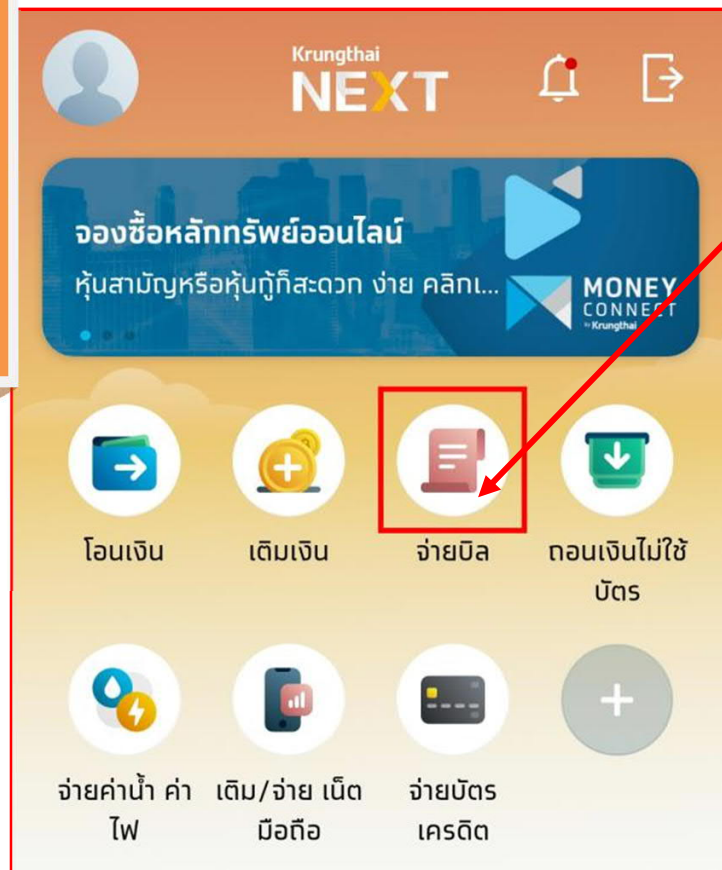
Krungthai
NEXT

จองซื้อหลักทรัพย์ออนไลน์
หุ้นสามัญหรือหุ้นกู้ก็สะดวก ง่าย คลิกเ...

MONEY
CONNECT
by Krungthai

โอนเงิน

เติมเงิน

จ่ายบิล

ถอนเงินไม่ใช้บัตร

จ่ายค่าน้ำ ค่าไฟ

เติม/จ่าย เน็ตมือถือ

จ่ายบัตรเครดิต